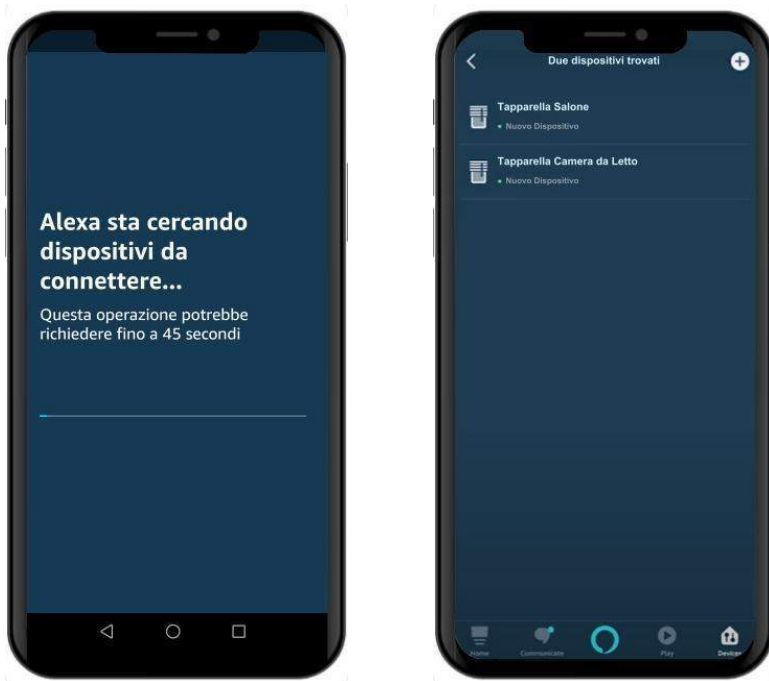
Alexa sta cercando dispositivi da connettere...

Questa operazione potrebbe richiedere fino a 45 secondi

Due dispositivi trovati

Tapparella Salone
• Nuovo Dispositivo

Tapparella Camera da Letto
• Nuovo Dispositivo

Home
Communicate
Play
Devices